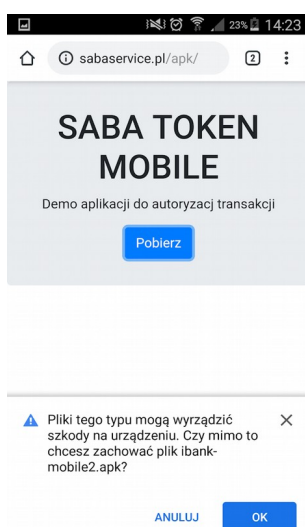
23% 14:23

sabaservice.pl/apk/

2

SABA TOKEN MOBILE

Demo aplikacji do autoryzacj transakcji

Pobierz

Pliki tego typu mogą wyrządzić szkody na urządzeniu. Czy mimo to chcesz zachować plik ibank-mobile2.apk?

ANULUJ

OK